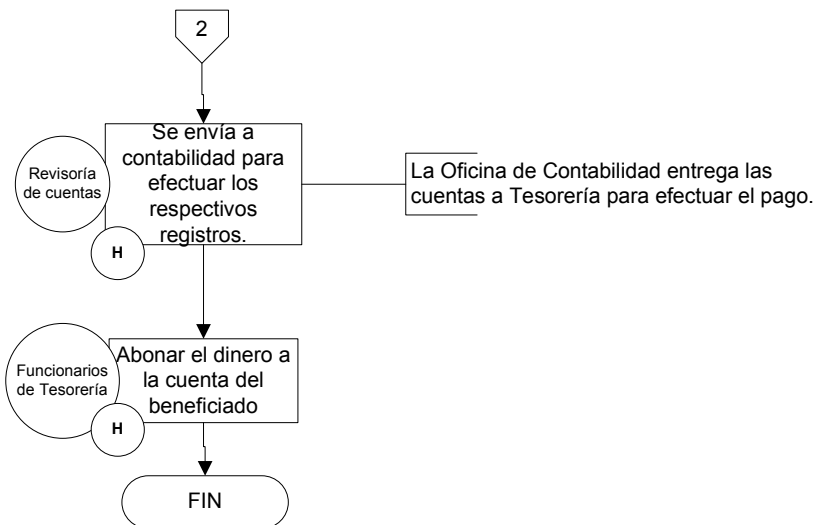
2

Revisoría de cuentas

Se envía a contabilidad para efectuar los respectivos registros.

H

La Oficina de Contabilidad entrega las cuentas a Tesorería para efectuar el pago.

Funcionarios de Tesorería

Abonar el dinero a la cuenta del beneficiado

H

FIN